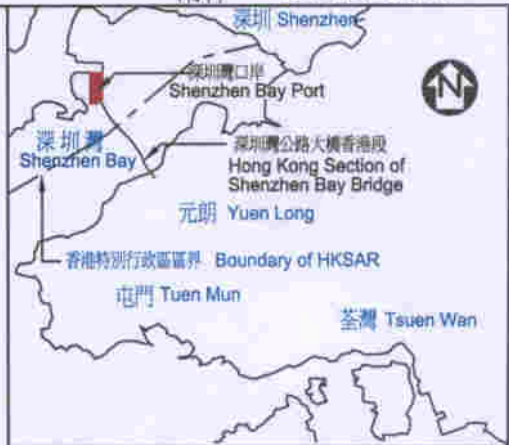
深圳 Shenzhen

深圳灣口岸
Shenzhen Bay Port

N

深圳灣
Shenzhen Bay

深圳灣公路大橋香港段
Hong Kong Section of Shenzhen Bay Bridge

元朗 Yuen Long

香港特別行政區區界 Boundary of HKSAR

屯門 Tuen Mun

荃灣 Tsuen Wan